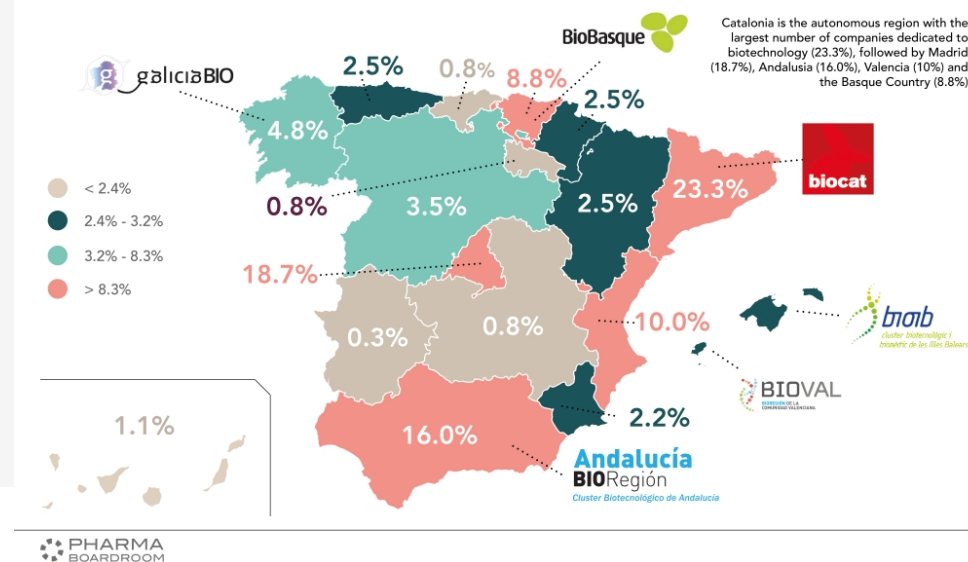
Catalonia is the autonomous region with the largest number of companies dedicated to biotechnology (23.3%), followed by Madrid (18.7%), Andalusia (16.0%), Valencia (10%) and the Basque Country (8.8%)

galiciaBIO

BioBasque

2.5%

0.8%

8.8%

2.5%

4.8%

biocat

< 2.4%

2.4% - 3.2%

3.2% - 8.3%

> 8.3%

0.8%

3.5%

2.5%

23.3%

18.7%

bioib
cluster biotecnològic i biomèdic de les illes Balears

0.3%

0.8%

10.0%

BIOVAL
ASOCIACIÓN DE LA COMUNIDAD VALENCIANA

2.2%

1.1%

16.0%

Andalucía
BIORegión
Cluster Biotecnológico de Andalucía

PHARMA
BOARDROOM